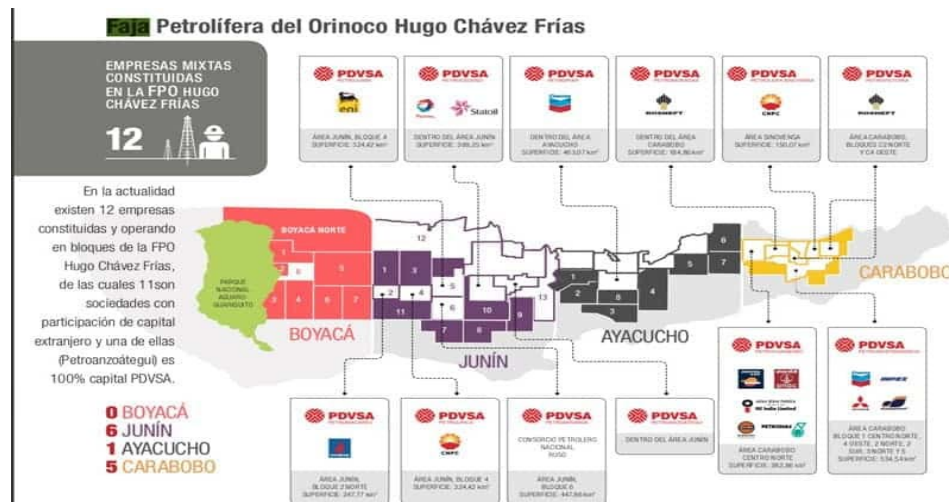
Faja Petrolífera del Orinoco Hugo Chávez Frías

EMPRESAS MIXTAS CONSTITUIDAS EN LA FPO HUGO CHÁVEZ FRÍAS

12

En la actualidad existen 12 empresas constituidas y operando en bloques de la FPO Hugo Chávez Frías, de las cuales 11son sociedades con participación de capital extranjero y una de ellas (Petroanzoátegui) es 100% capital PDVSA.

0 BOYACÁ
6 JUNÍN
1 AYACUCHO
5 CARABOBO

PDVSA
eni
ÁREA JUNÍN, BLOQUE 4
SUPERFICIE: 324,42 km²

PDVSA
Statoil
DENTRO DEL ÁREA JUNÍN
SUPERFICIE: 346,25 km²

PDVSA
DENTRO DEL ÁREA AYACUCHO
SUPERFICIE: 40,537 km²

PDVSA
ROSNEFT
DENTRO DEL ÁREA CARABOBO
SUPERFICIE: 184,80 km²

PDVSA
CNPC
ÁREA SINOVENSA
SUPERFICIE: 150,07 km²

PDVSA
ROSNEFT
ÁREA CARABOBO, BLOQUES C2 NORTE Y C4 OESTE

BOYACA NORTE
PARQUE NACIONAL AGUARO GUARIQUITO
BOYACÁ
JUNÍN
AYACUCHO
CARABOBO
12
1 2 3 4 5 6 7 8 9 10 11 13

PDVSA
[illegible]
PETRONAS
ÁREA CARABOBO CENTRO NORTE
SUPERFICIE: 383,86 km²

PDVSA
ÁREA CARABOBO BLOQUE 1 CENTRO NORTE, 4 OESTE, 2 NORTE, 2 SUR, 3 NORTE Y 5
SUPERFICIE: 534,54 km²

PDVSA
ÁREA JUNÍN BLOQUE 2 NORTE
SUPERFICIE: 247,77 km²

PDVSA
CNPC
ÁREA JUNÍN, BLOQUE 4
SUPERFICIE: 324,42 km²

PDVSA
CONSORCIO DE TROLERO NACIONAL RUSO
ÁREA JUNÍN, BLOQUE 6
SUPERFICIE: 447,86 km²

PDVSA
DENTRO DEL ÁREA JUNÍN